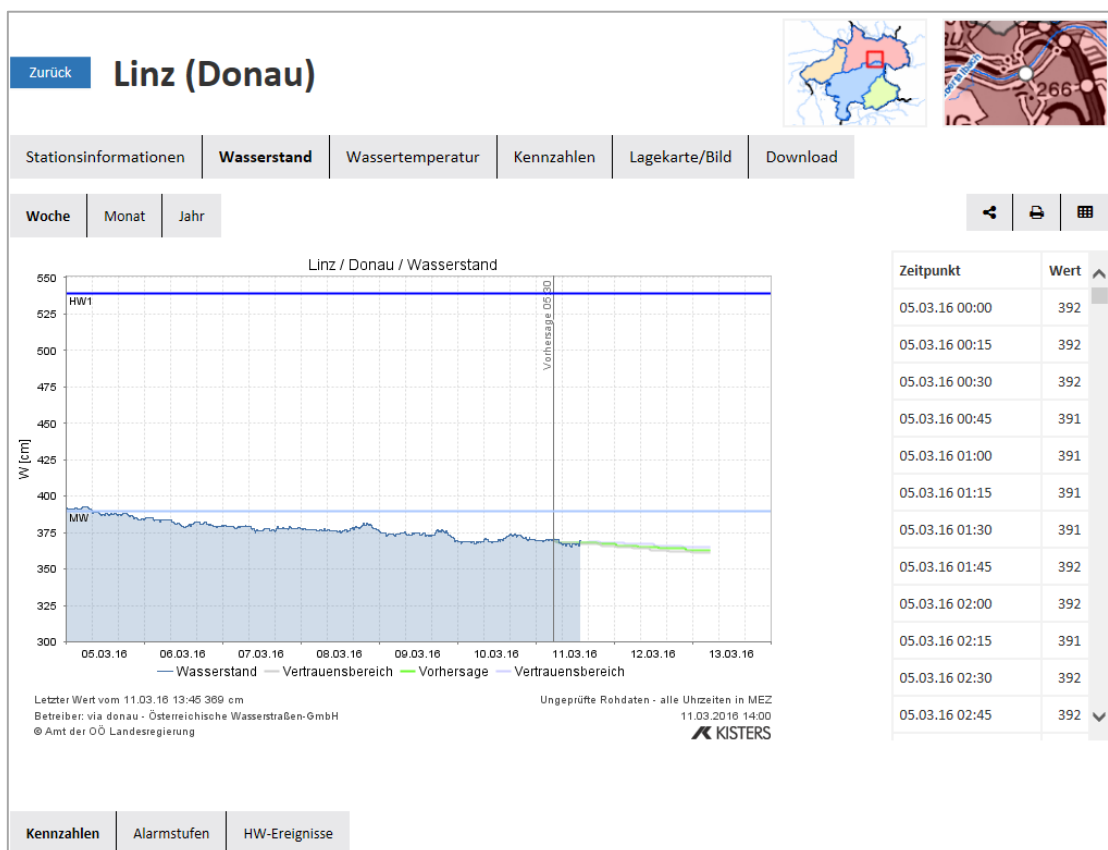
Zurück

Linz (Donau)

266

Stationsinformationen | Wasserstand | Wassertemperatur | Kennzahlen | Lagekarte/Bild | Download

Woche | Monat | Jahr

Linz / Donau / Wasserstand

550
525
500
475
450
425
400
375
350
325
300

W [cm]

HW1

MW

Vorhersage 05:30

05.03.16 06.03.16 07.03.16 08.03.16 09.03.16 10.03.16 11.03.16 12.03.16 13.03.16

Wasserstand  Vertrauensbereich  Vorhersage  Vertrauensbereich

Letzter Wert vom 11.03.16 13:45 369 cm
Betreiber: via donau - Österreichische Wasserstraßen-GmbH
© Amt der OÖ Landesregierung

Ungeprüfte Rohdaten - alle Uhrzeiten in MEZ
11.03.2016 14:00
KISTERS

| Zeitpunkt | Wert |
|---|---|
| 05.03.16 00:00 | 392 |
| 05.03.16 00:15 | 392 |
| 05.03.16 00:30 | 392 |
| 05.03.16 00:45 | 391 |
| 05.03.16 01:00 | 391 |
| 05.03.16 01:15 | 391 |
| 05.03.16 01:30 | 391 |
| 05.03.16 01:45 | 392 |
| 05.03.16 02:00 | 392 |
| 05.03.16 02:15 | 391 |
| 05.03.16 02:30 | 392 |
| 05.03.16 02:45 | 392 |

Kennzahlen | Alarmstufen | HW-Ereignisse